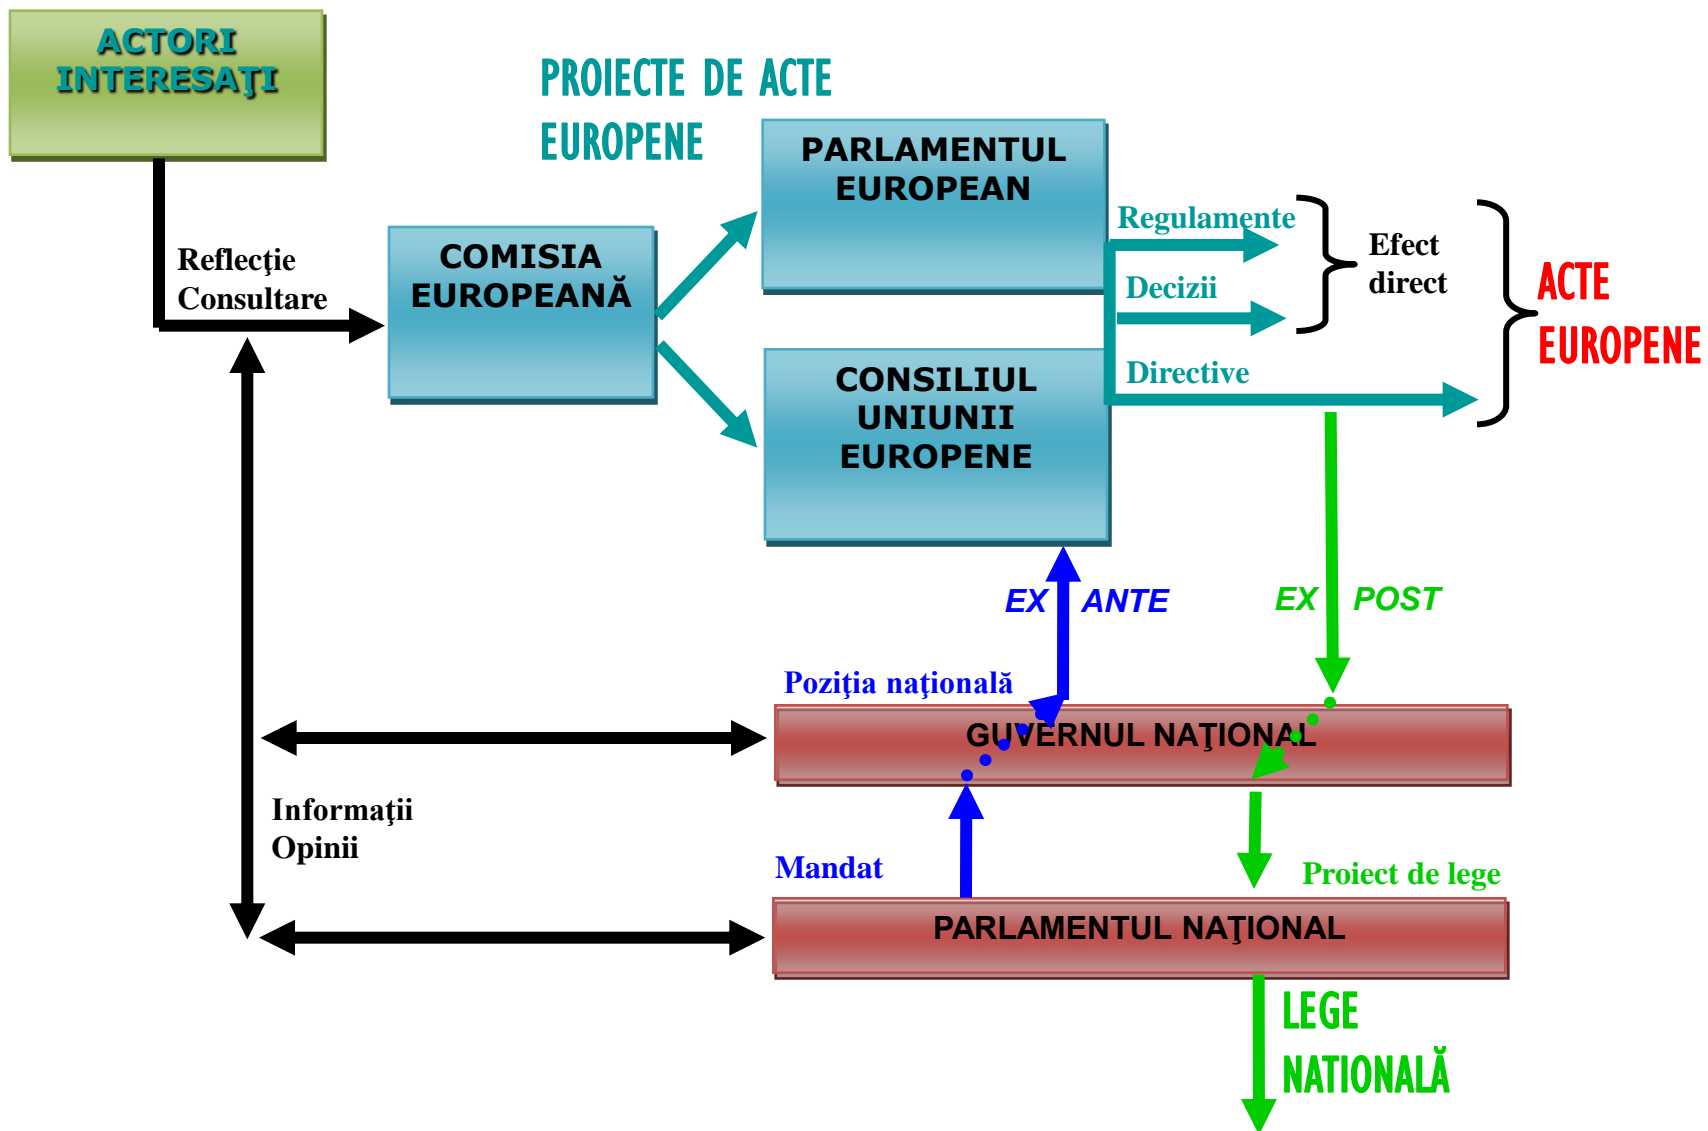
ACTORI INTERESAŢI

PROIECTE DE ACTE EUROPENE

PARLAMENTUL EUROPEAN

Reflecţie
Consultare

COMISIA EUROPEANĂ

Regulamente

Decizii

Efect direct

ACTE EUROPENE

Directive

CONSILIUL UNIUNII EUROPENE

EX ANTE

EX POST

Poziţia naţională

GUVERNUL NAŢIONAL

Informaţii
Opinii

Mandat

Proiect de lege

PARLAMENTUL NAŢIONAL

LEGE NATIONALĂ